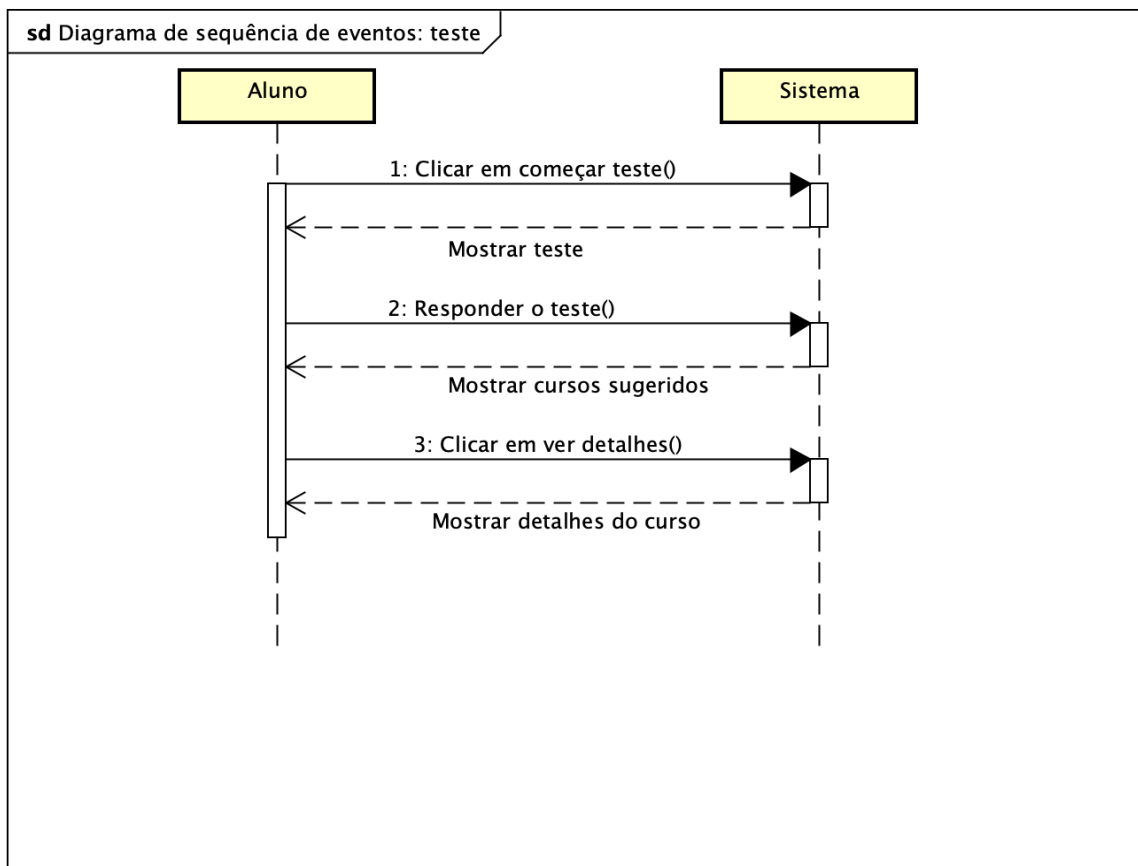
**sd** Diagrama de sequência de eventos: teste

Aluno

Sistema

1: Clicar em começar teste()

Mostrar teste

2: Responder o teste()

Mostrar cursos sugeridos

3: Clicar em ver detalhes()

Mostrar detalhes do curso